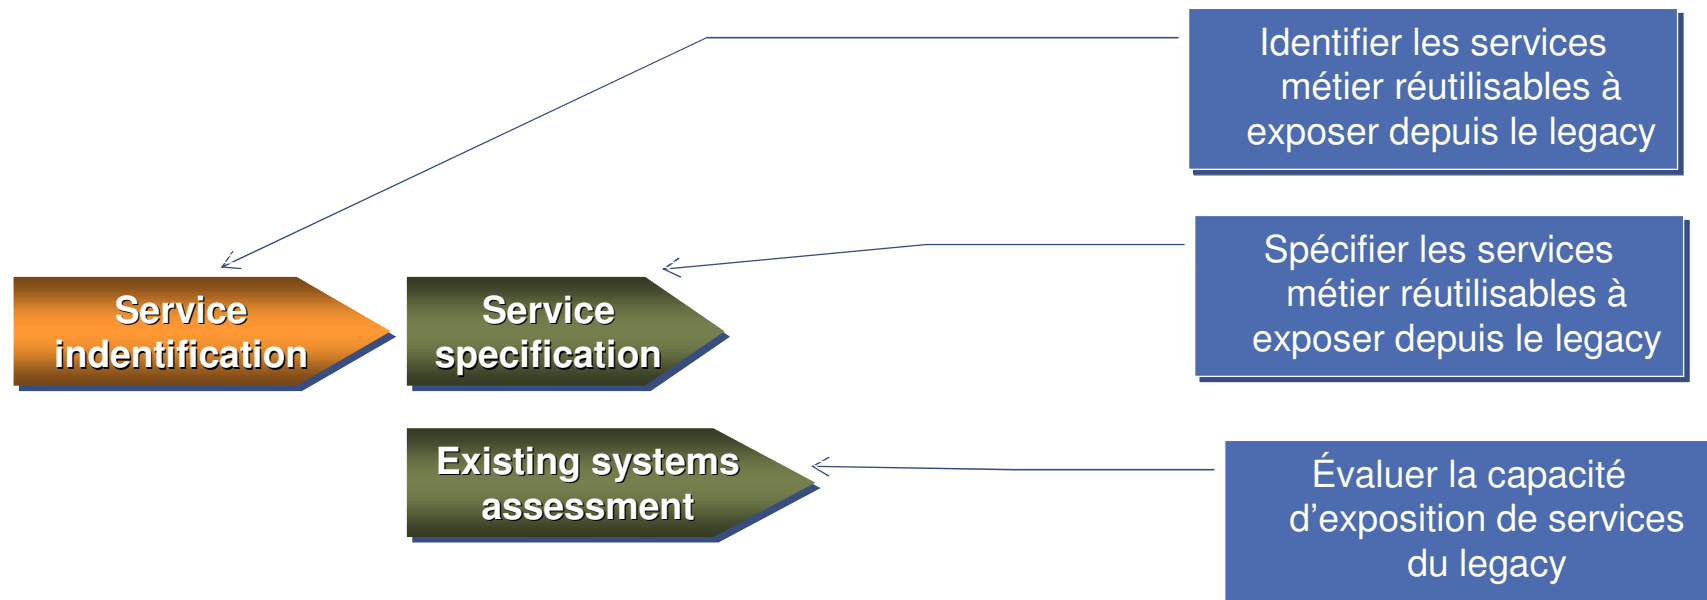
Identifier les services métier réutilisables à exposer depuis le legacy

Spécifier les services métier réutilisables à exposer depuis le legacy

Évaluer la capacité d'exposition de services du legacy

Service indentification

Service specification

Existing systems assessment